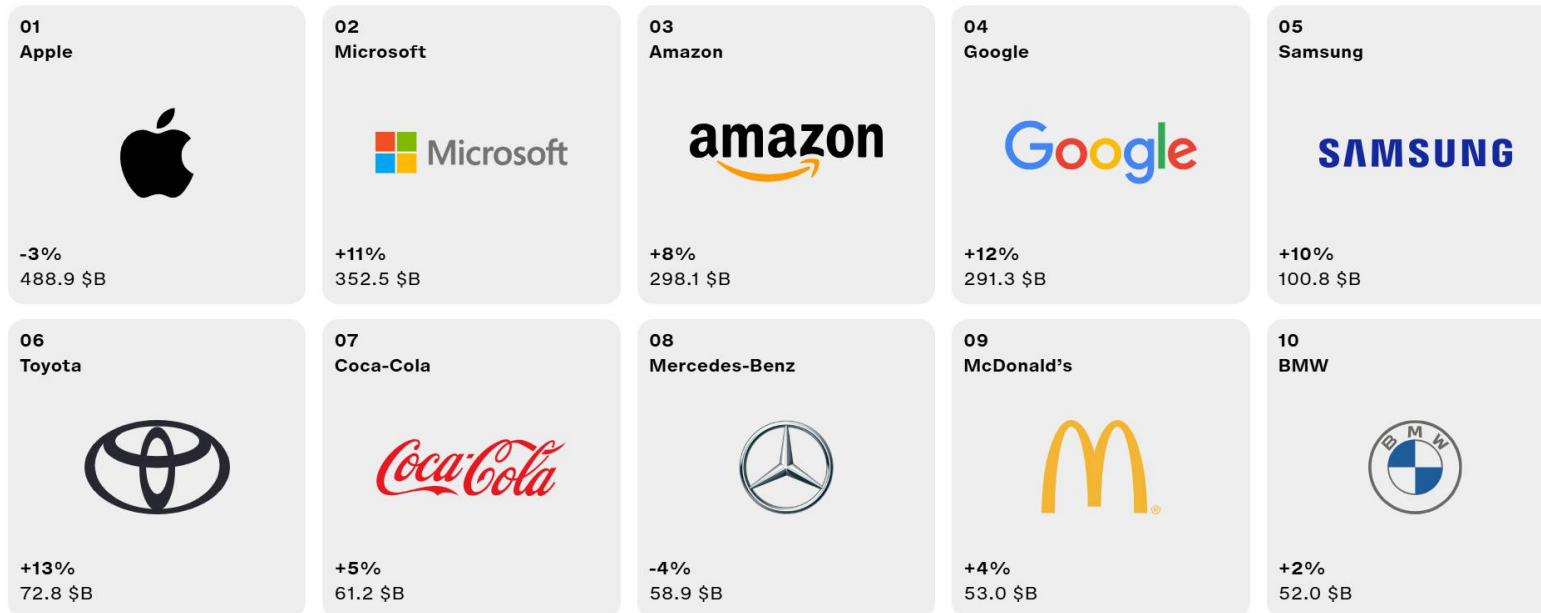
01
Apple

-3%
488.9 $B

02
Microsoft

Microsoft

+11%
352.5 $B

03
Amazon

amazon

+8%
298.1 $B

04
Google

Google

+12%
291.3 $B

05
Samsung

SAMSUNG

+10%
100.8 $B

06
Toyota

+13%
72.8 $B

07
Coca-Cola

Coca-Cola

+5%
61.2 $B

08
Mercedes-Benz

-4%
58.9 $B

09
McDonald's

+4%
53.0 $B

10
BMW

BMW

+2%
52.0 $B